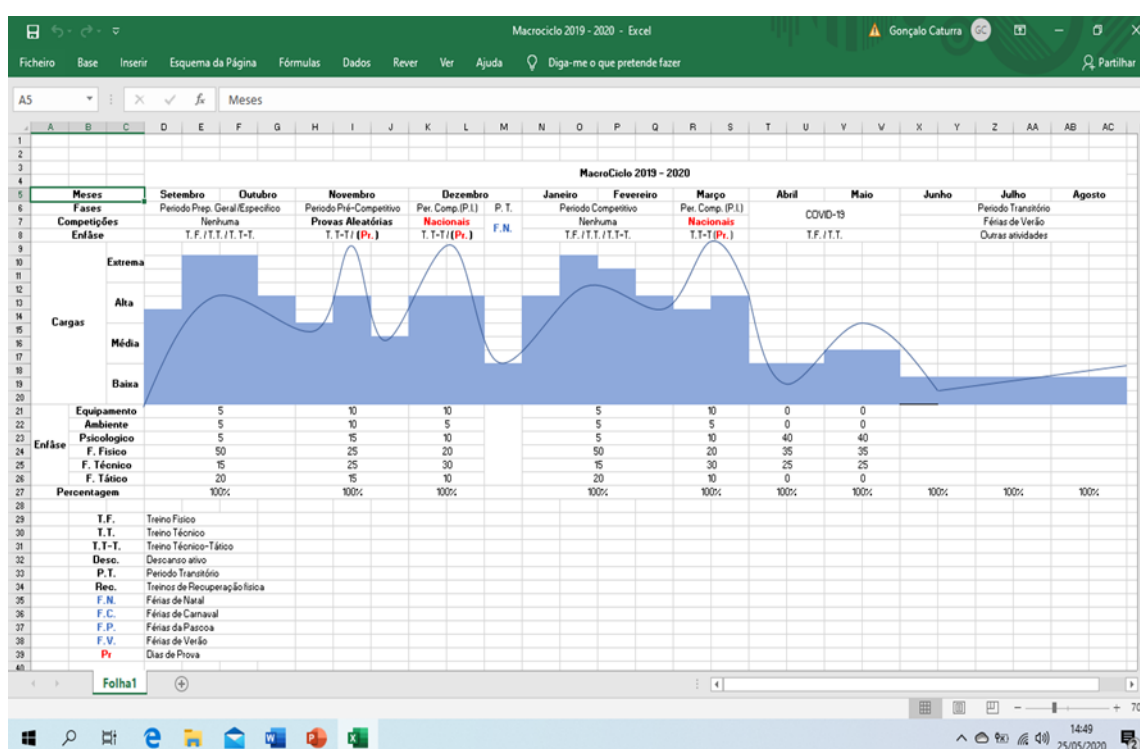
Macrociclo 2019 - 2020 - Excel

Gonçalo Caturra GC

Ficheiro Base Inserir Esquema da Página Fórmulas Dados Rever Ver Ajuda Diga-me o que pretende fazer Partilhar

A5 Meses

MacroCiclo 2019 - 2020

| Meses | Setembro | Outubro | Novembro | Dezembro | | Janeiro | Fevereiro | Março | Abril | Maio | Junho | Julho | Agosto |
|---|---|---|---|---|---|---|---|---|---|---|---|---|---|
| Fases | Periodo Prep. Geral/Especifico | | Periodo Pré-Competitivo | Per. Comp.(P.I.) | P. T. | Periodo Competitivo | | Per. Comp.(P.I.) | COVID-19 | | Periodo Transitório | | |
| Competições | Nenhuma | | Provas Aleatórias | Nacionais | F.N. | Nenhuma | | Nacionais | | | Férias de Verão | | |
| Enfâse | T.F. / T.T. / T. T-T. | | T. T-T / (Pr.) | T. T-T / (Pr.) | | T.F. / T.T. / T.T-T. | | T.T-T (Pr.) | T.F. / T.T. | | Outras atividades | | |

Cargas: Extrema, Alta, Média, Baixa

| Enfâse | | | | | | | | | |
|---|---|---|---|---|---|---|---|---|---|
| Equipamento | 5 | 10 | 10 | 5 | 10 | 0 | 0 | | |
| Ambiente | 5 | 10 | 5 | 5 | 5 | 0 | 0 | | |
| Psicologico | 5 | 15 | 10 | 5 | 10 | 40 | 40 | | |
| F. Fisico | 50 | 25 | 20 | 50 | 20 | 35 | 35 | | |
| F. Técnico | 15 | 25 | 30 | 15 | 30 | 25 | 25 | | |
| F. Tático | 20 | 15 | 10 | 20 | 10 | 0 | 0 | | |
| Percentagem | 100% | 100% | 100% | 100% | 100% | 100% | 100% | 100% | 100% | 100% |

T.F. Treino Fisico
T.T. Treino Técnico
T.T-T. Treino Técnico-Tático
Desc. Descanso ativo
P.T. Periodo Transitório
Rec. Treinos de Recuperação física
F.N. Férias de Natal
F.C. Férias de Carnaval
F.P. Férias da Pascoa
F.V. Férias de Verão
Pr Dias de Prova

Folha1

14:49
25/05/2020